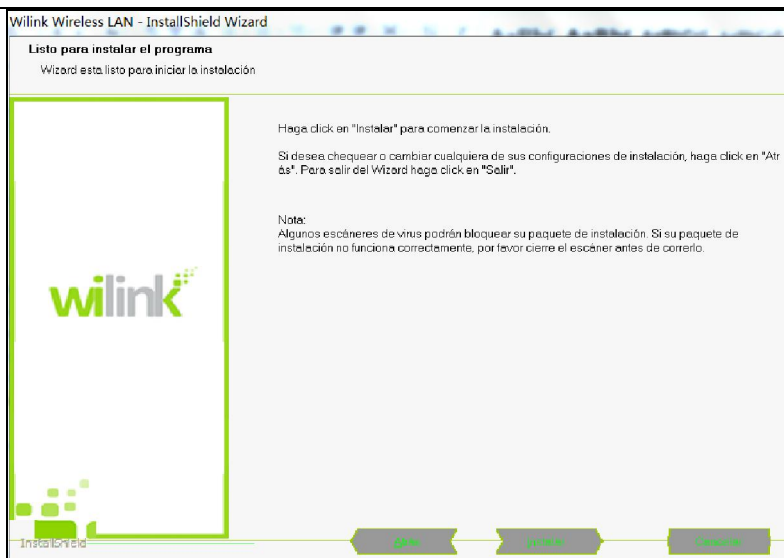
Wilink Wireless LAN - InstallShield Wizard

Listo para instalar el programa

Wizard esta listo para iniciar la instalación

Haga click en "Instalar" para comenzar la instalación.

Si desea chequear o cambiar cualquiera de sus configuraciones de instalación, haga click en "Atrás". Para salir del Wizard haga click en "Salir".

Nota:
Algunos escáneres de virus podrán bloquear su paquete de instalación. Si su paquete de instalación no funciona correctamente, por favor cierre el escáner antes de correrlo.

wilink

InstallShield

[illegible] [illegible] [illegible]